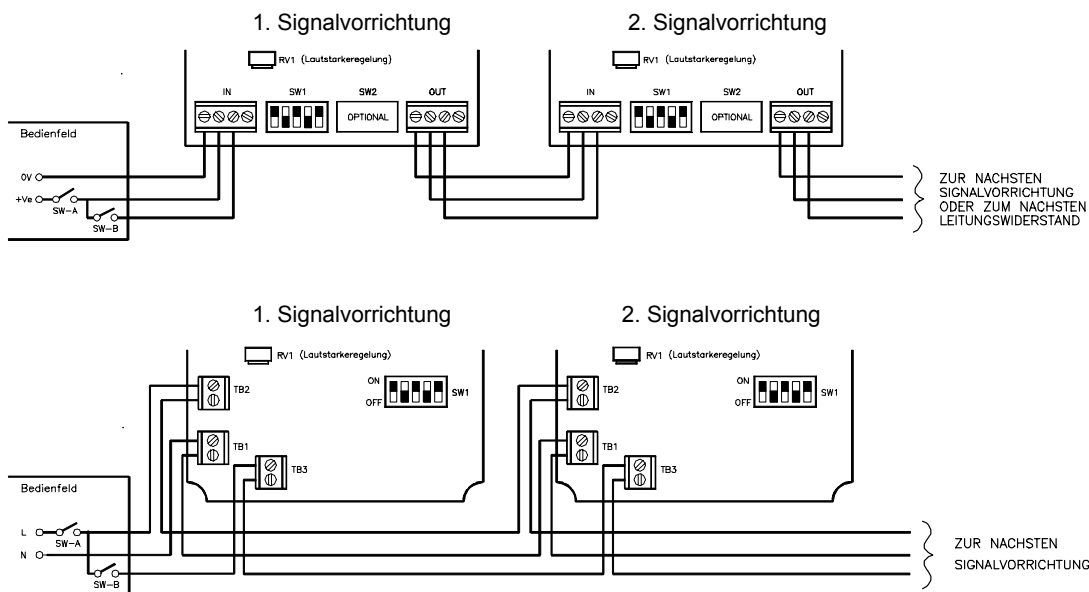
1. Signalvorrichtung

2. Signalvorrichtung

RV1 (Lautstarkeregelung)

IN SW1 SW2 OUT

OPTIONAL

RV1 (Lautstarkeregelung)

IN SW1 SW2 OUT

OPTIONAL

Bedienfeld

0V

+Ve

SW-A

SW-B

ZUR NACHSTEN SIGNALVORRICHTUNG ODER ZUM NACHSTEN LEITUNGSWIDERSTAND

1. Signalvorrichtung

2. Signalvorrichtung

RV1 (Lautstarkeregelung)

ON OFF SW1

TB2

TB1

TB3

RV1 (Lautstarkeregelung)

ON OFF SW1

TB2

TB1

TB3

Bedienfeld

L

N

SW-A

SW-B

ZUR NACHSTEN SIGNALVORRICHTUNG